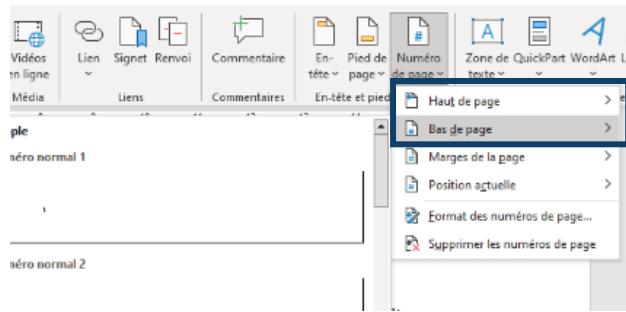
Vidéos en ligne
Média
Lien
Signet
Renvoi
Liens
Commentaire
Commentaires
En-tête
Pied de page
Numéro de page
En-tête et pied
Zone de texte
QuickPart
WordArt
L

ple
méro normal 1
méro normal 2

Haut de page
Bas de page
Marges de la page
Position actuelle
Format des numéros de page...
Supprimer les numéros de page